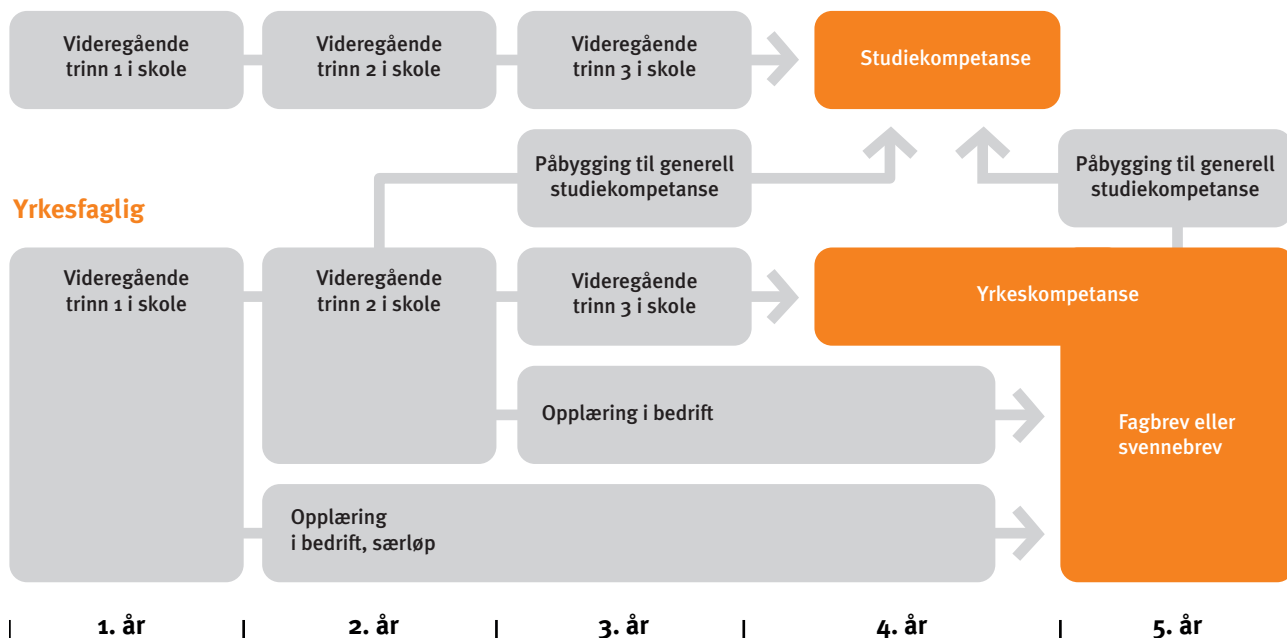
Videregående trinn 1 i skole

Videregående trinn 2 i skole

Videregående trinn 3 i skole

Studiekompetanse

Påbygging til generell studiekompetanse

Påbygging til generell studiekompetanse

Yrkesfaglig

Videregående trinn 1 i skole

Videregående trinn 2 i skole

Videregående trinn 3 i skole

Yrkeskompetanse

Opplæring i bedrift

Fagbrev eller svennebrev

Opplæring i bedrift, særløp

1. år

2. år

3. år

4. år

5. år